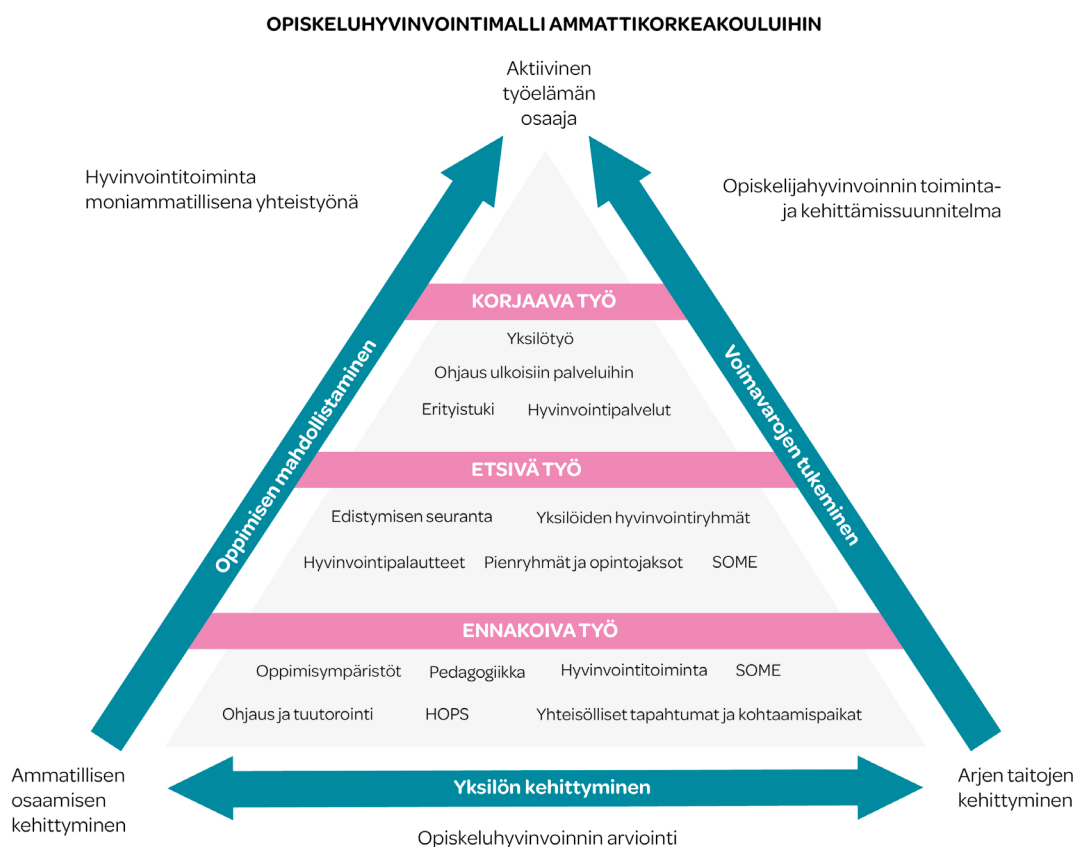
OPISKELUHYVINVOINTIMALLI AMMATTIKORKEAKOULUIHIN

Aktiivinen työelämän osaaja

Hyvinvointitoiminta moniammatillisena yhteistyönä

Opiskelijahyvinvoinnin toiminta- ja kehittämissuunnitelma

Oppimisen mahdollistaminen

Voimavarojen tukeminen

KORJAAVA TYÖ

Yksilötyö

Ohjaus ulkoisiin palveluihin

Erityistuki Hyvinvointipalvelut

ETSIVÄ TYÖ

Edistymisen seuranta Yksilöiden hyvinvointiryhmät

Hyvinvointipalautteet Pienryhmät ja opintojaksot SOME

ENNAKOIVA TYÖ

Oppimisympäristöt Pedagogiikka Hyvinvointitoiminta SOME

Ohjaus ja tuutorointi HOPS Yhteisölliset tapahtumat ja kohtaamispaikat

Ammatillisen osaamisen kehittyminen

Yksilön kehittyminen

Arjen taitojen kehittyminen

Opiskeluhyvinvoinnin arviointi